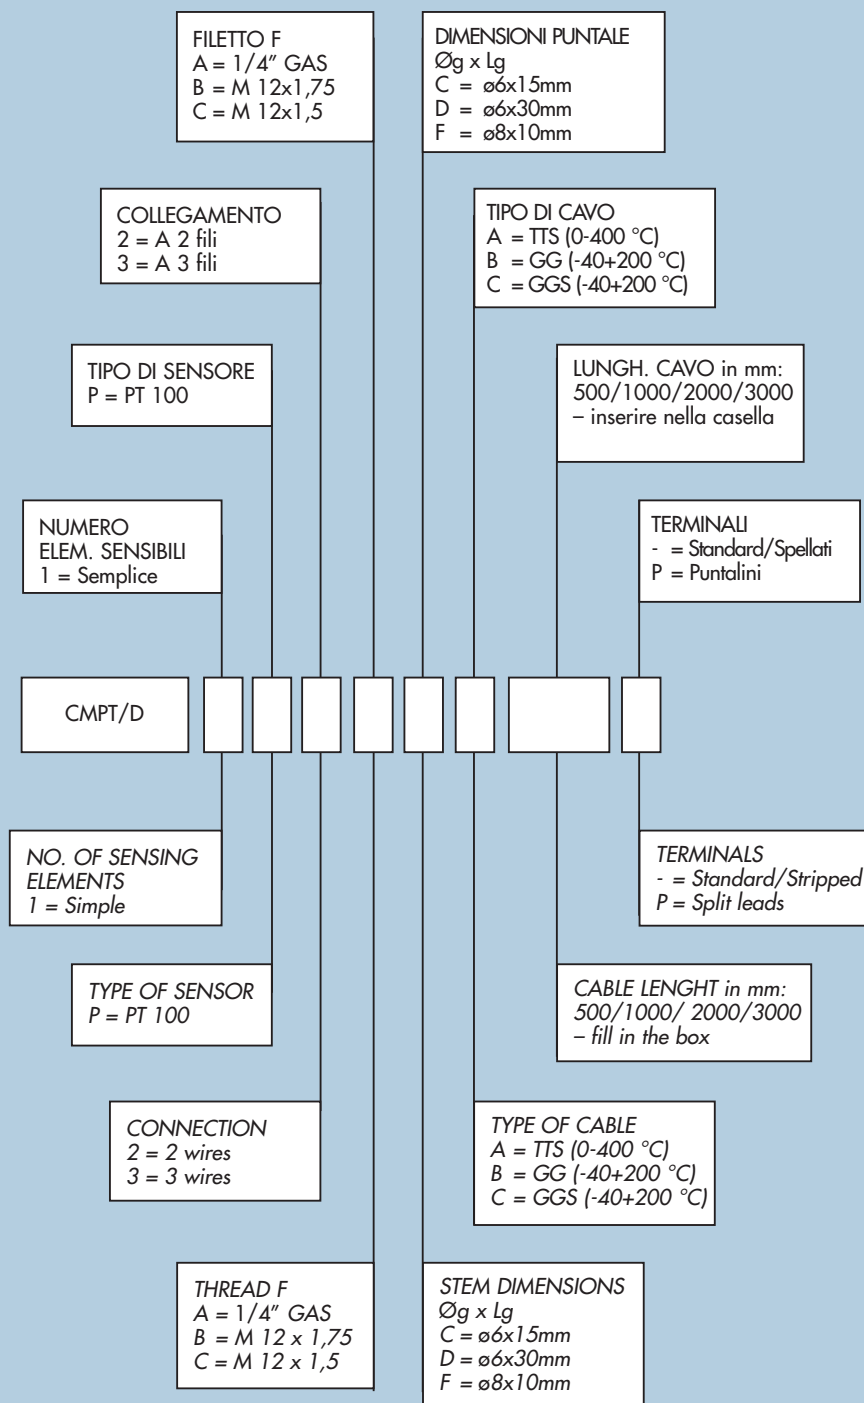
FILETTO F
A = 1/4" GAS
B = M 12x1,75
C = M 12x1,5

DIMENSIONI PUNTALE
Øg x Lg
C = ø6x15mm
D = ø6x30mm
F = ø8x10mm

COLLEGAMENTO
2 = A 2 fili
3 = A 3 fili

TIPO DI CAVO
A = TTS (0-400 °C)
B = GG (-40+200 °C)
C = GGS (-40+200 °C)

TIPO DI SENSORE
P = PT 100

LUNGH. CAVO in mm:
500/1000/2000/3000
– inserire nella casella

NUMERO
ELEM. SENSIBILI
1 = Semplice

TERMINALI
- = Standard/Spellati
P = Puntalini

CMPT/D

NO. OF SENSING ELEMENTS
1 = Simple

TERMINALS
- = Standard/Stripped
P = Split leads

TYPE OF SENSOR
P = PT 100

CABLE LENGHT in mm:
500/1000/ 2000/3000
– fill in the box

CONNECTION
2 = 2 wires
3 = 3 wires

TYPE OF CABLE
A = TTS (0-400 °C)
B = GG (-40+200 °C)
C = GGS (-40+200 °C)

THREAD F
A = 1/4" GAS
B = M 12 x 1,75
C = M 12 x 1,5

STEM DIMENSIONS
Øg x Lg
C = ø6x15mm
D = ø6x30mm
F = ø8x10mm